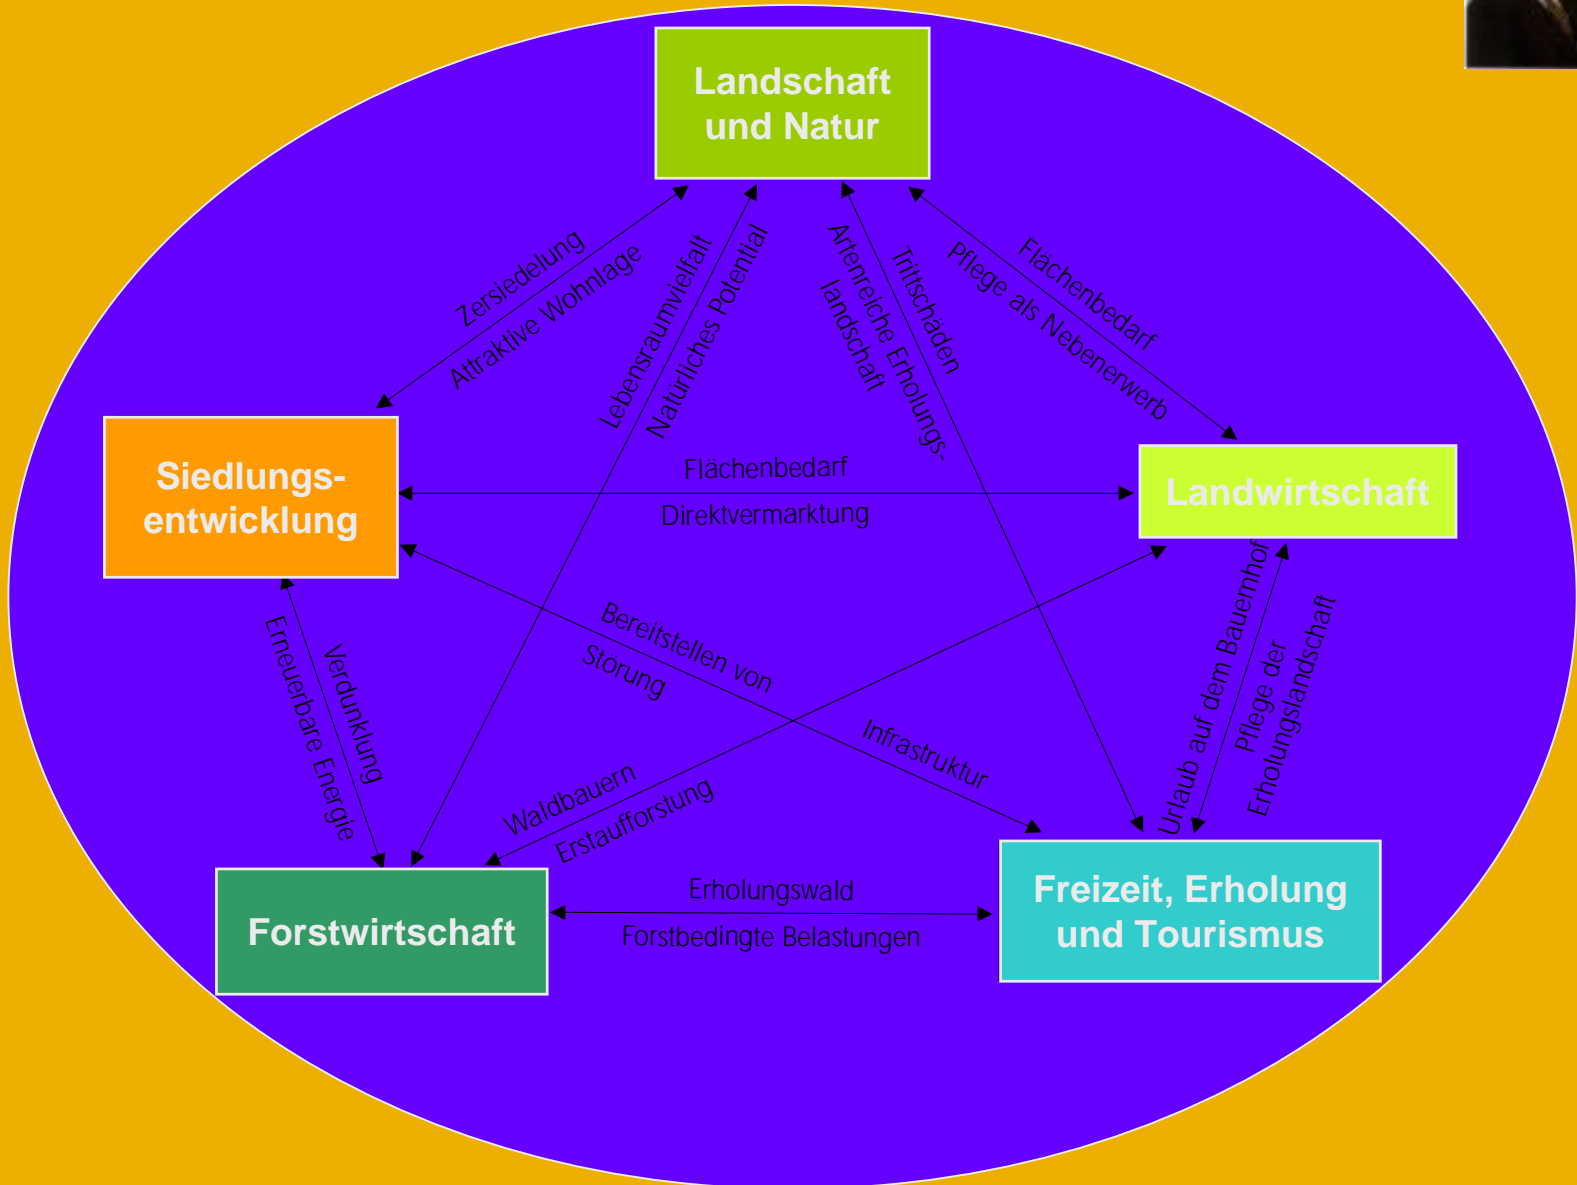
Landschaft und Natur

Zersiedelung

Attraktive Wohnlage

Lebensraumvielfalt

Natürliches Potential

Artenreiche Erholungslandschaft

Trittschäden

Flächenbedarf

Pflege als Nebenerwerb

Siedlungsentwicklung

Flächenbedarf

Direktvermarktung

Landwirtschaft

Bereitstellen von Infrastruktur

Störung

Verdunklung

Erneuerbare Energie

Waldbauern

Erstaufforstung

Urlaub auf dem Bauernhof

Pflege der Erholungslandschaft

Forstwirtschaft

Erholungswald

Forstbedingte Belastungen

Freizeit, Erholung und Tourismus